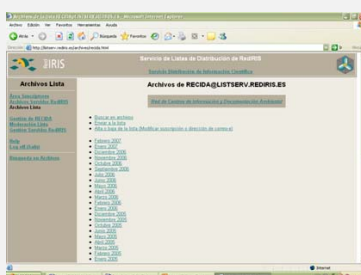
Archivo Edición Ver Favoritos Herramientas Ayuda

Atrás Búsqueda Favoritos

Dirección http://listserv.rediris.es/archives/recida.html

IRIS

Servicio de Listas de Distribución de RedIRIS

Archivos Lista

Archivos de RECIDA@LISTSERV.REDIRIS.ES

Red de Centros de Información y Documentación Ambiental

Buscar en archivos
Enviar a la lista
Alta o baja de la lista (Modificar suscripción o dirección de correo)

Febrero 2007
Enero 2007
Diciembre 2006
Noviembre 2006
Octubre 2006
Septiembre 2006
Julio 2006
Junio 2006
Mayo 2006
Abril 2006
Marzo 2006
Febrero 2006
Enero 2006
Diciembre 2005
Noviembre 2005
Octubre 2005
Junio 2005
Mayo 2005
Abril 2005
Marzo 2005
Febrero 2005
Enero 2005

Internet